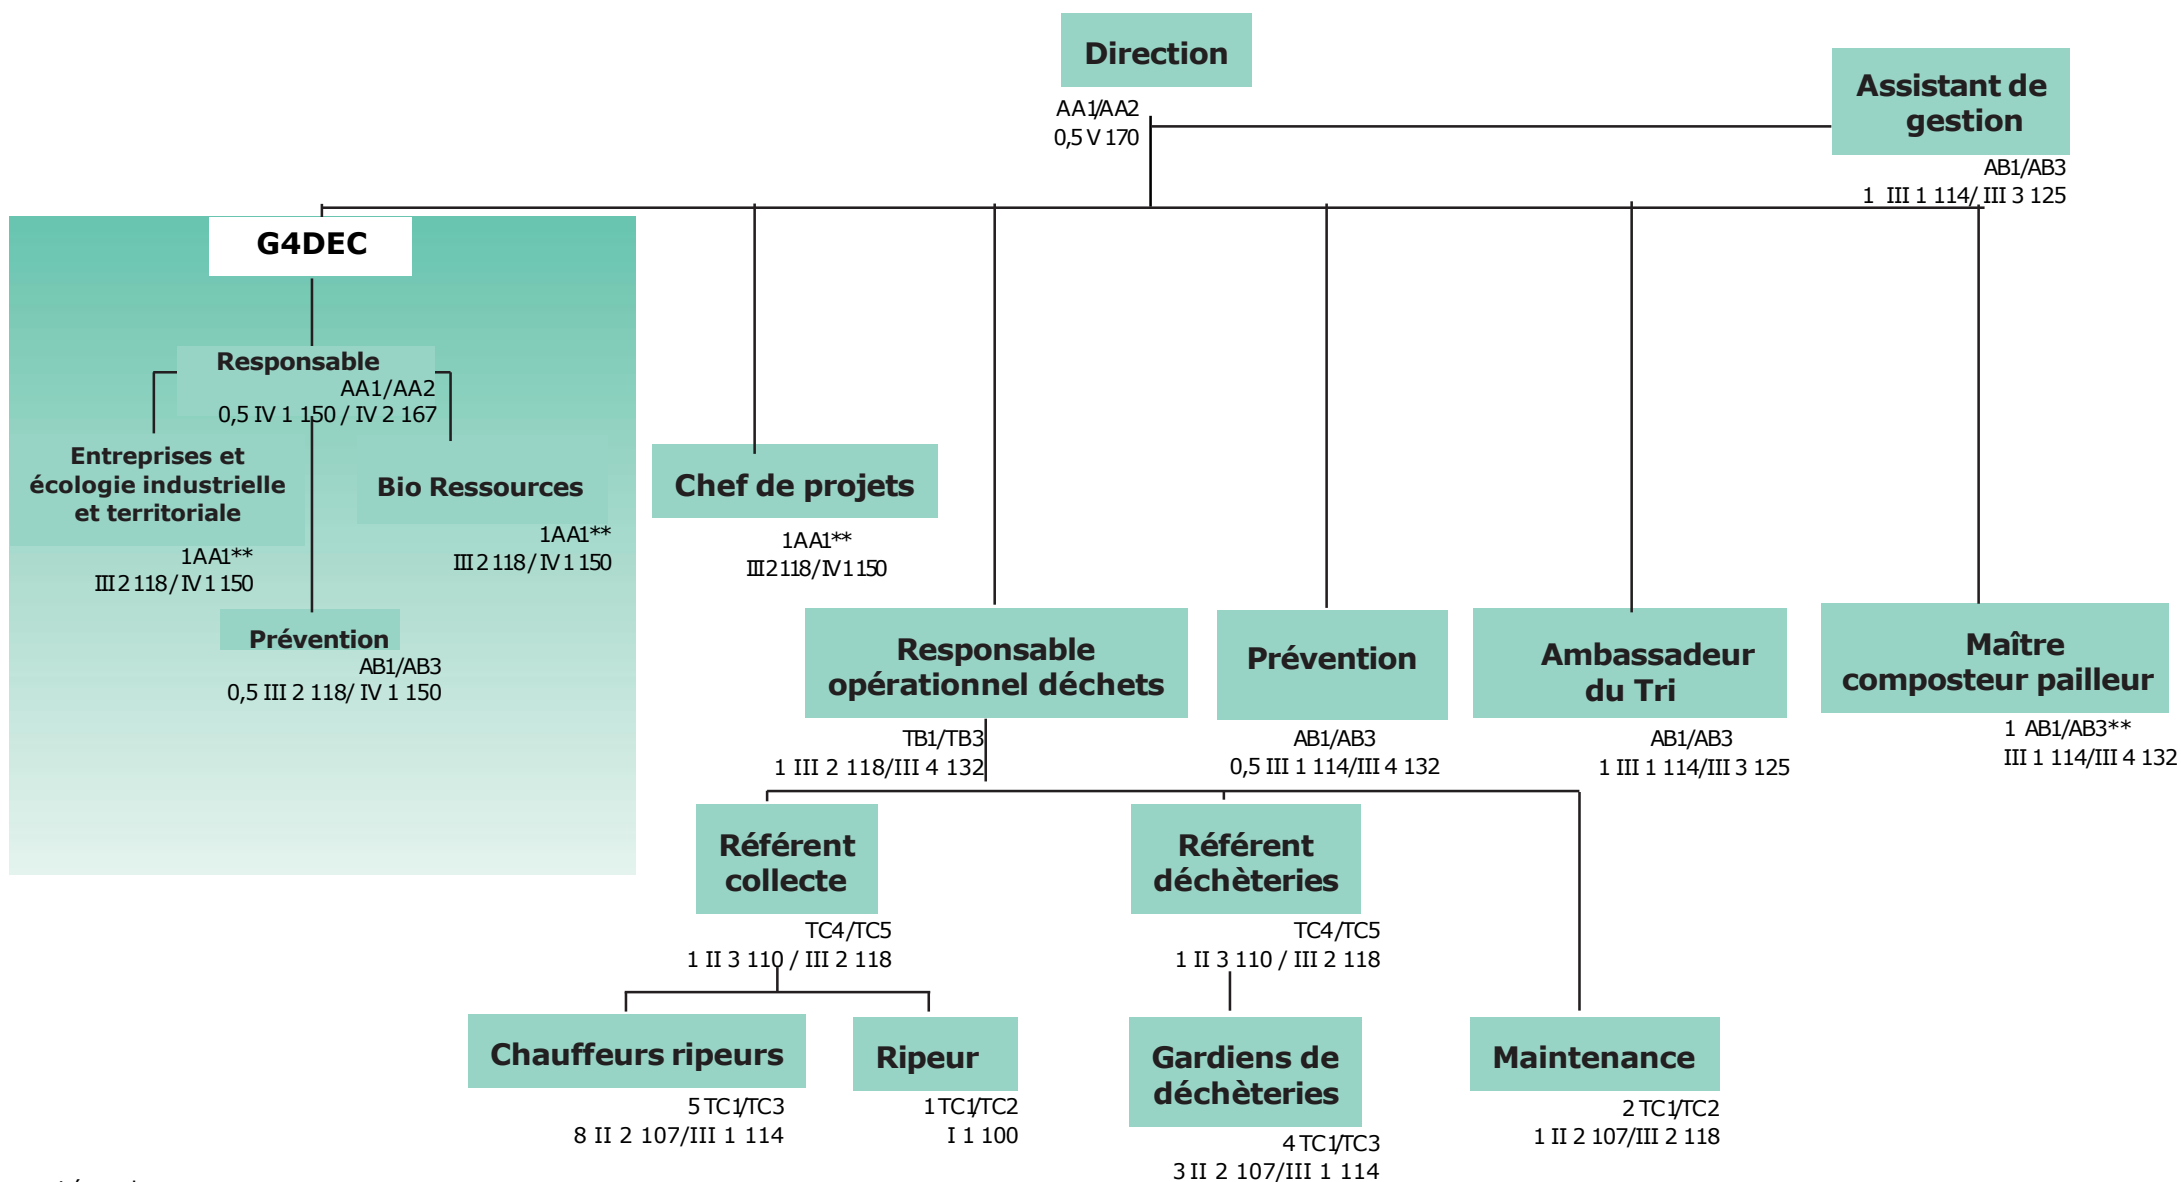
Direction
AA1/AA2
0,5 V 170

Assistant de gestion
AB1/AB3
1 III 1 114/ III 3 125

G4DEC

Responsable
AA1/AA2
0,5 IV 1 150 / IV 2 167

Entreprises et écologie industrielle et territoriale
1AA1**
III 2 118 / IV 1 150

Bio Ressources
1AA1**
III 2 118 / IV 1 150

Prévention
AB1/AB3
0,5 III 2 118/ IV 1 150

Chef de projets
1AA1**
III 2 118/IV 1 150

Responsable opérationnel déchets
TB1/TB3
1 III 2 118/III 4 132

Prévention
AB1/AB3
0,5 III 1 114/III 4 132

Ambassadeur du Tri
AB1/AB3
1 III 1 114/III 3 125

Maître composteur pailleur
1 AB1/AB3**
III 1 114/III 4 132

Référent collecte
TC4/TC5
1 II 3 110 / III 2 118

Référent dèchèteries
TC4/TC5
1 II 3 110 / III 2 118

Chauffeurs ripeurs
5 TC1/TC3
8 II 2 107/III 1 114

Ripeur
1 TC1/TC2
I 1 100

Gardiens de dèchèteries
4 TC1/TC3
3 II 2 107/III 1 114

Maintenance
2 TC1/TC2
1 II 2 107/III 2 118